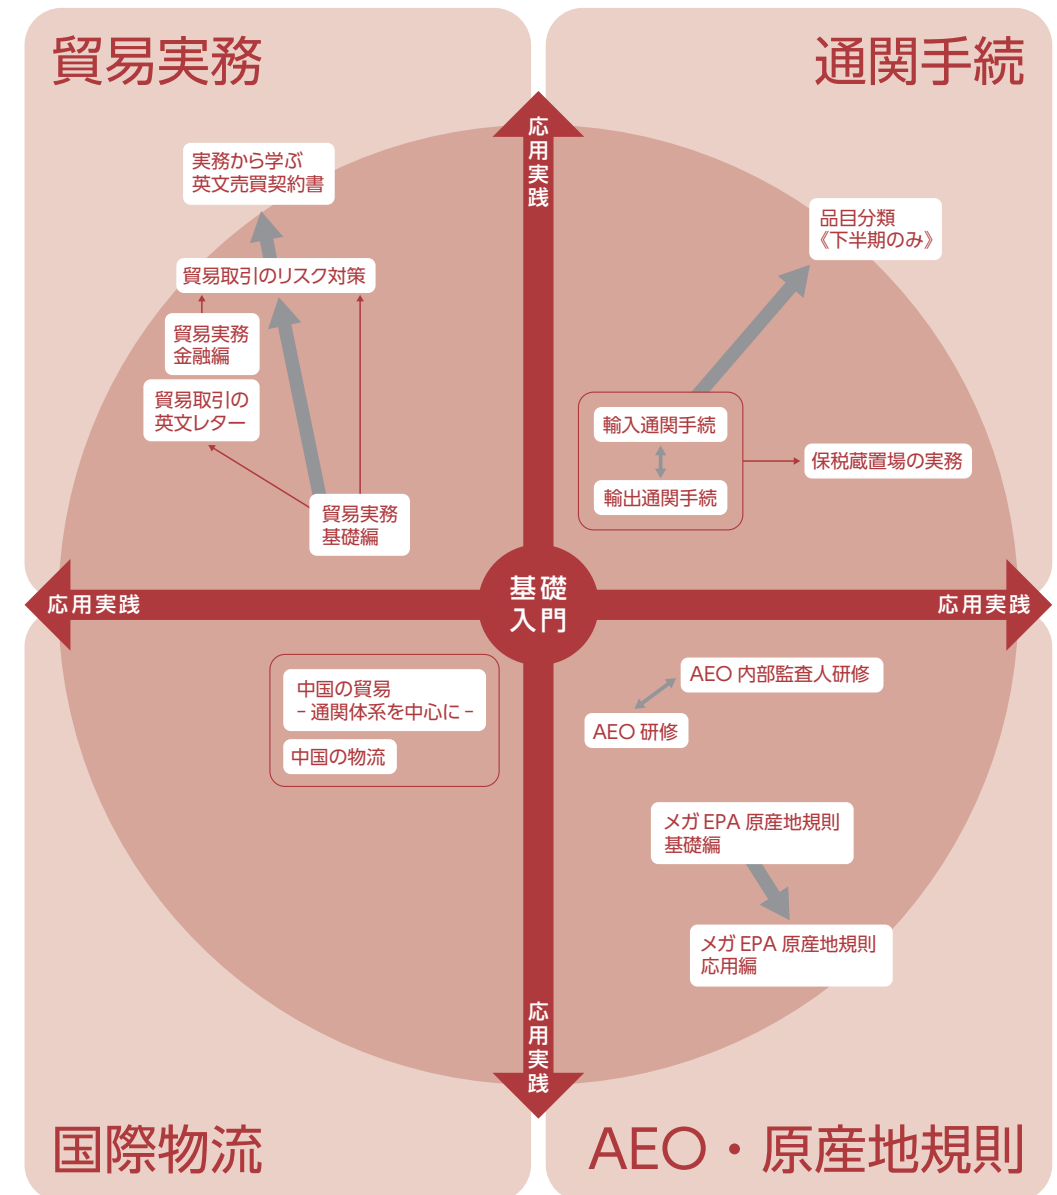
貿易実務

通関手続

応用実践

実務から学ぶ英文売買契約書

品目分類《下半期のみ》

貿易取引のリスク対策

貿易実務金融編

貿易取引の英文レター

輸入通関手続

保税蔵置場の実務

輸出通関手続

貿易実務基礎編

応用実践

基礎入門

応用実践

中国の貿易
－通関体系を中心に－

中国の物流

AEO 内部監査人研修

AEO 研修

メガ EPA 原産地規則基礎編

メガ EPA 原産地規則応用編

応用実践

国際物流

AEO・原産地規則